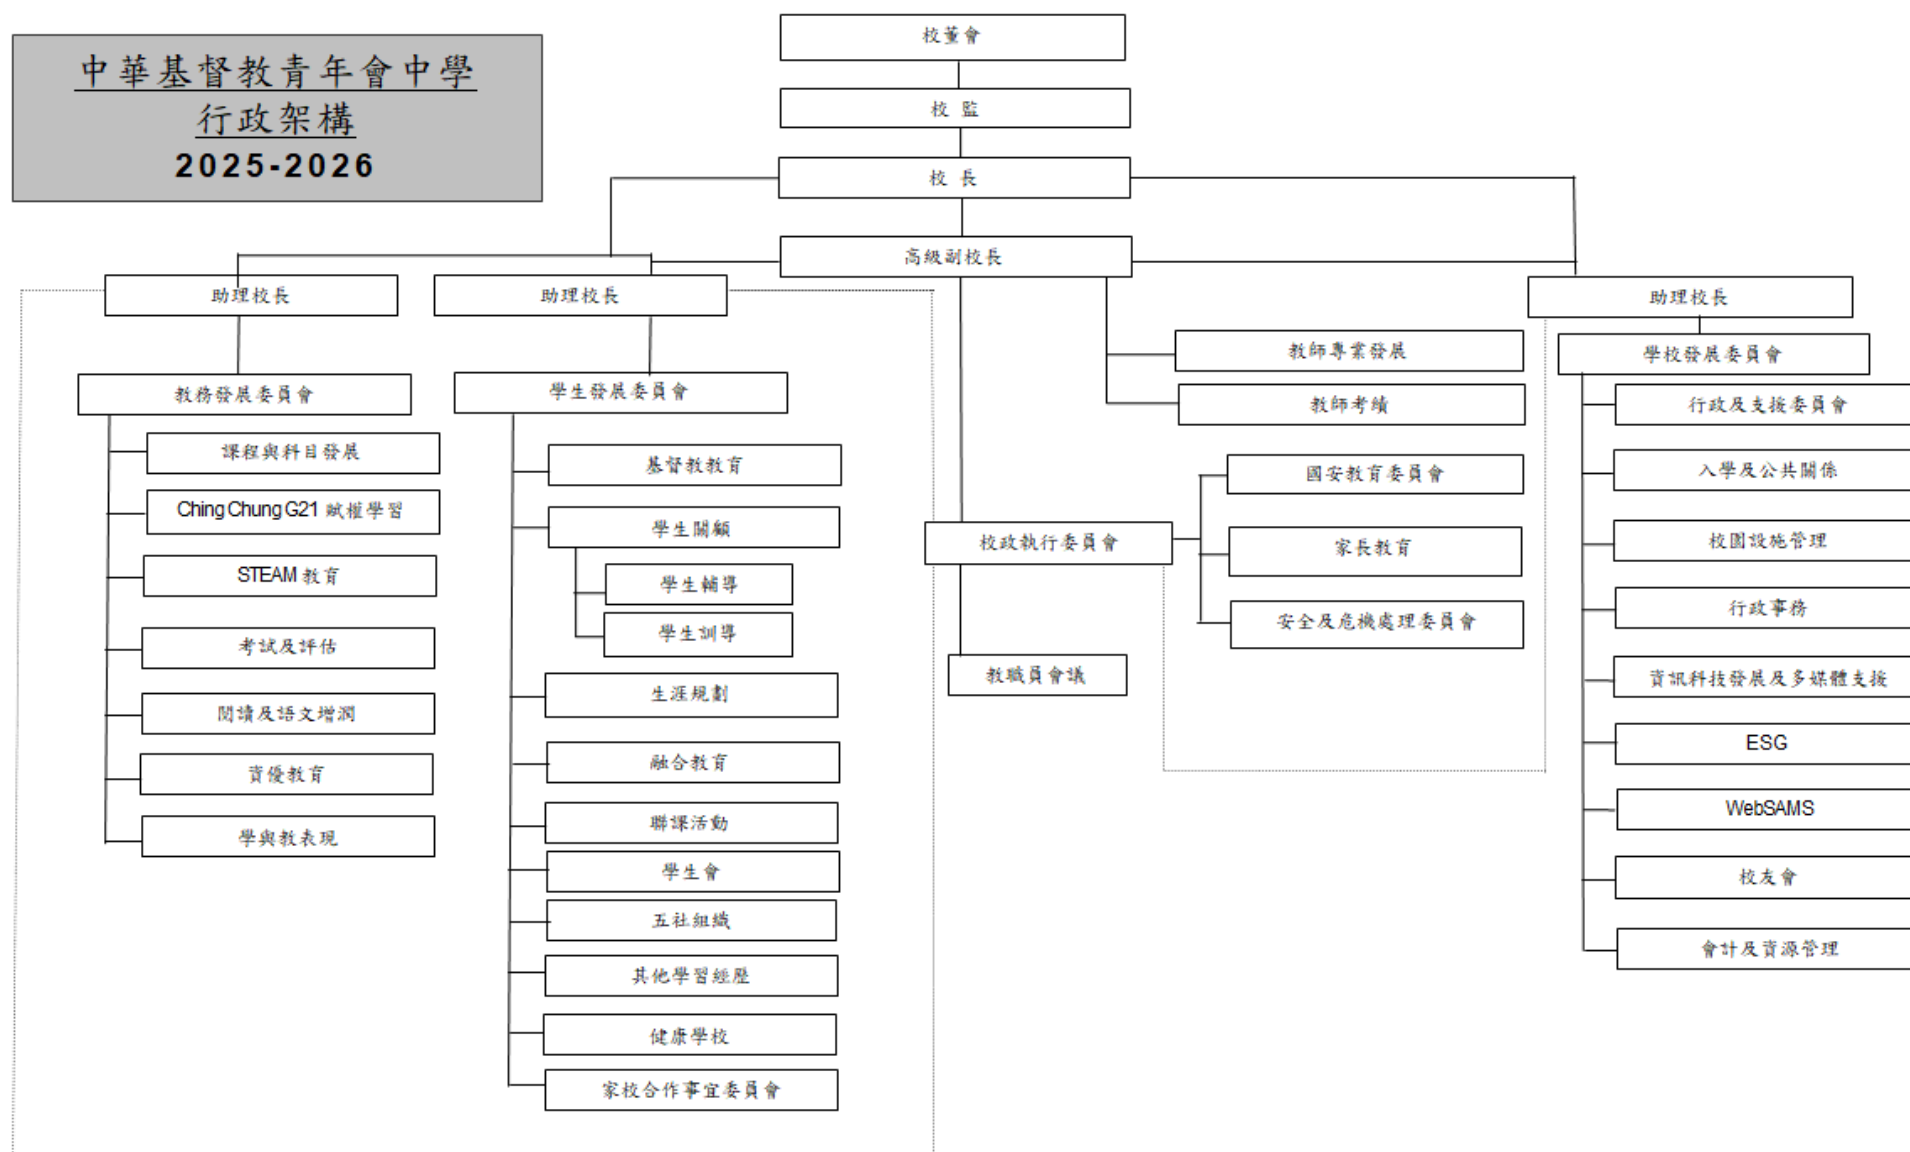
中華基督教青年會中學
行政架構
2025-2026

校董會

校監

校長

高級副校長

助理校長

助理校長

助理校長

教務發展委員會

課程與科目發展

Ching Chung G21 賦權學習

STEAM 教育

考試及評估

閱讀及語文增潤

資優教育

學與教表現

學生發展委員會

基督教教育

學生關顧

學生輔導

學生訓導

生涯規劃

融合教育

聯課活動

學生會

五社組織

其他學習經歷

健康學校

家校合作事宜委員會

教師專業發展

教師考績

校政執行委員會

國安教育委員會

家長教育

安全及危機處理委員會

教職員會議

學校發展委員會

行政及支援委員會

入學及公共關係

校園設施管理

行政事務

資訊科技發展及多媒體支援

ESG

WebSAMS

校友會

會計及資源管理